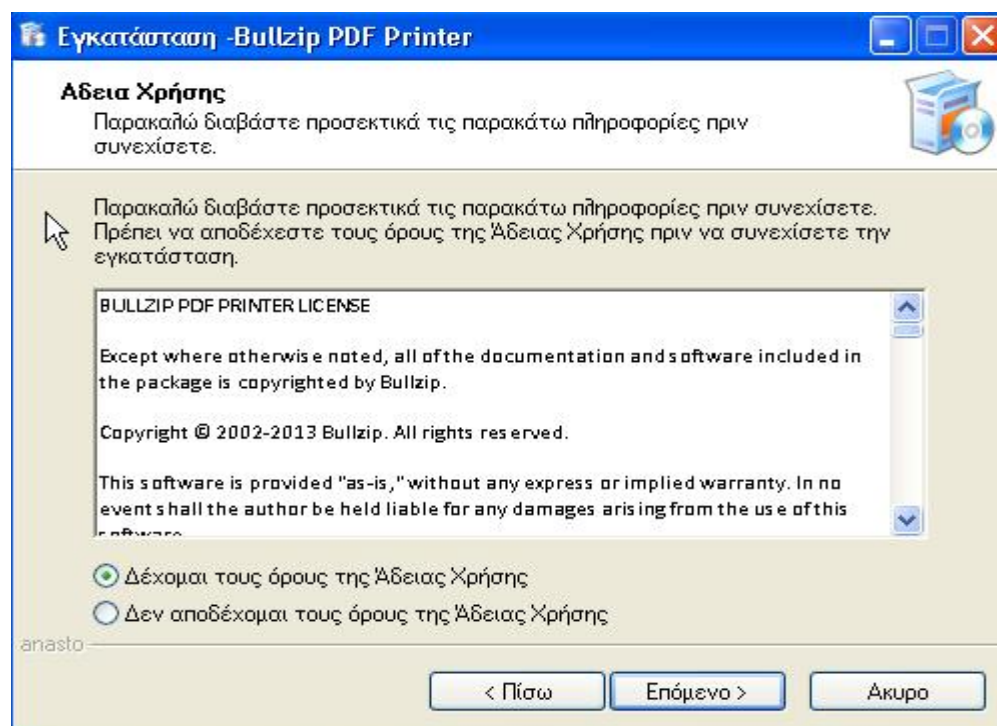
Εγκατάσταση -Bullzip PDF Printer

Αδεια Χρήσης
Παρακαλώ διαβάστε προσεκτικά τις παρακάτω πληροφορίες πριν συνεχίσετε.

Παρακαλώ διαβάστε προσεκτικά τις παρακάτω πληροφορίες πριν συνεχίσετε. Πρέπει να αποδέχεστε τους όρους της Άδειας Χρήσης πριν να συνεχίσετε την εγκατάσταση.

BULLZIP PDF PRINTER LICENSE

Except where otherwise noted, all of the documentation and software included in the package is copyrighted by Bullzip.

Copyright © 2002-2013 Bullzip. All rights reserved.

This software is provided "as-is," without any express or implied warranty. In no event shall the author be held liable for any damages arising from the use of this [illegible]

Δέχομαι τους όρους της Άδειας Χρήσης
Δεν αποδέχομαι τους όρους της Άδειας Χρήσης

anasto

< Πίσω
Επόμενο >
Ακυρο